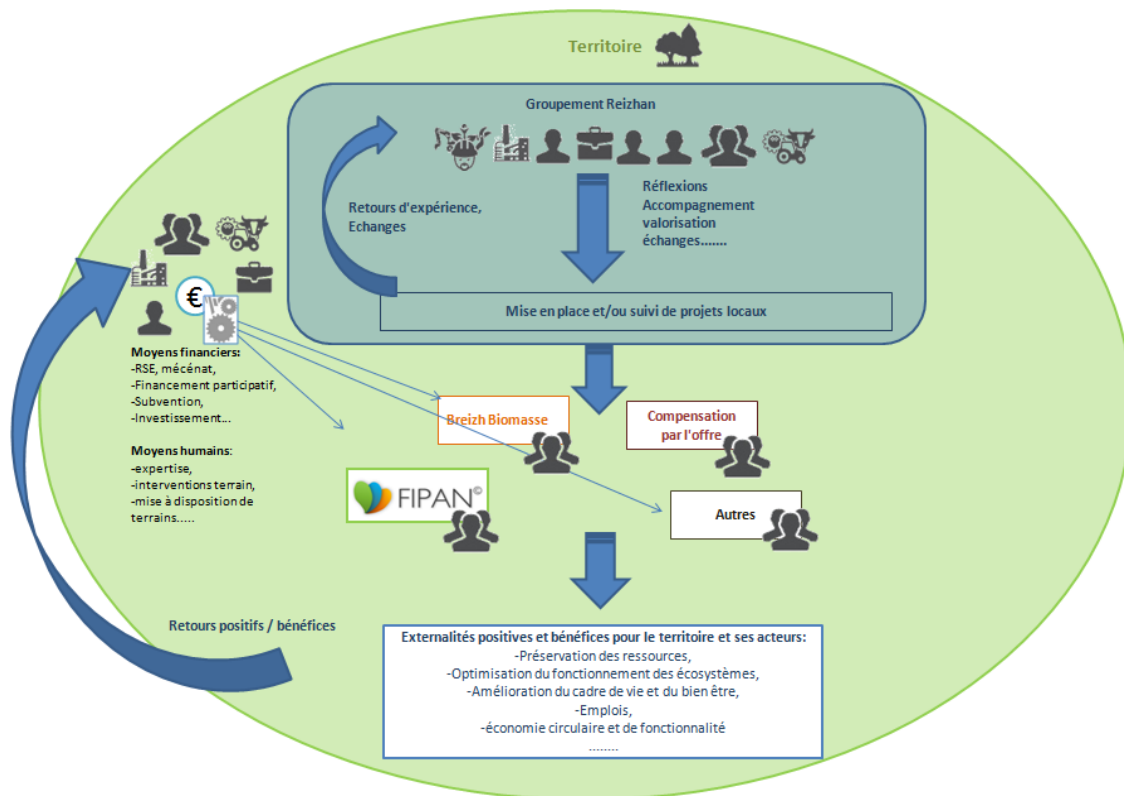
Territoire

Groupement Reizhan

Retours d'expérience, Echanges

Réflexions
Accompagnement
valorisation
échanges.......

Mise en place et/ou suivi de projets locaux

€

Moyens financiers:
-RSE, mécénat,
-Financement participatif,
-Subvention,
-Investissement...

Moyens humains:
-expertise,
-interventions terrain,
-mise à disposition de terrains.....

Breizh Biomasse

Compensation par l'offre

FIPAN©

Autres

Retours positifs / bénéfices

Externalités positives et bénéfices pour le territoire et ses acteurs:
-Préservation des ressources,
-Optimisation du fonctionnement des écosystèmes,
-Amélioration du cadre de vie et du bien être,
-Emplois,
-économie circulaire et de fonctionnalité
........